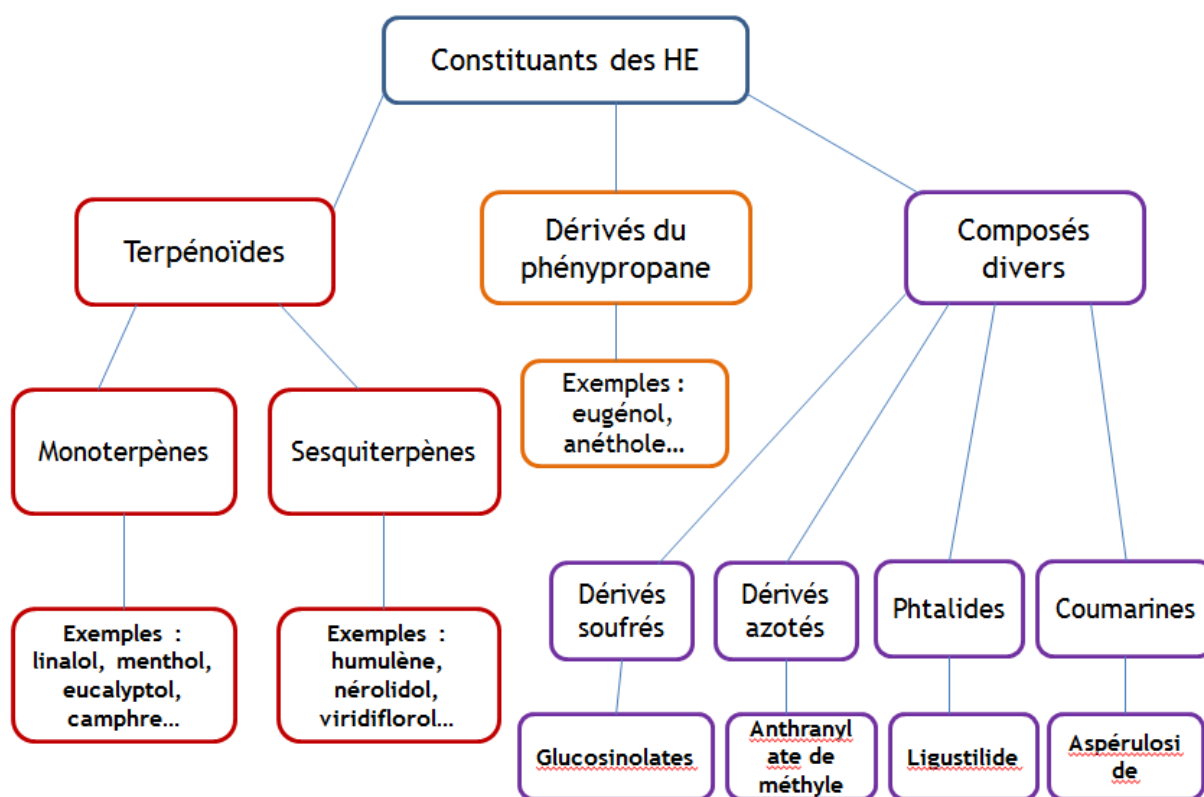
Constituants des HE

Terpénoïdes

Dérivés du phénypropane

Composés divers

Monoterpènes

Sesquiterpènes

Exemples : eugénol, anéthole…

Exemples : linalol, menthol, eucalyptol, camphre…

Exemples : humulène, nérolidol, viridiflorol…

Dérivés soufrés

Dérivés azotés

Phtalides

Coumarines

Glucosinolates

Anthranylate de méthyle

Ligustilide

Aspéruloside